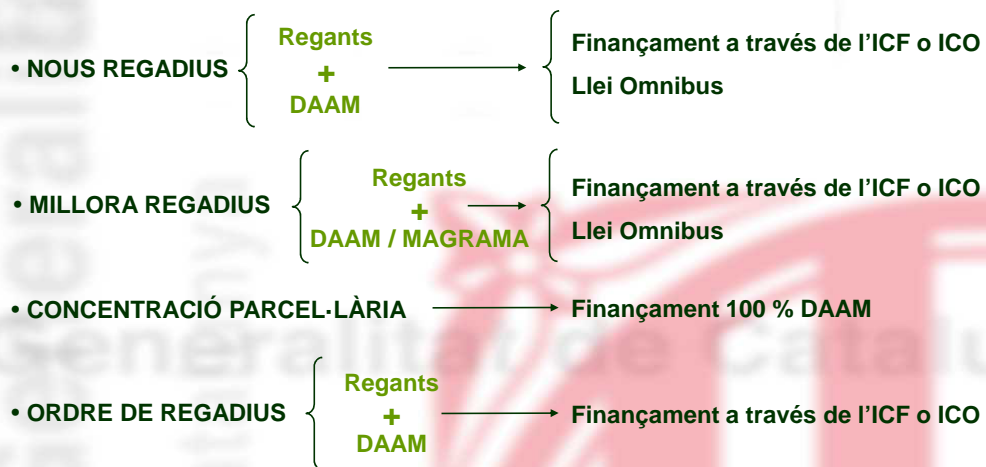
• NOUS REGADIUS

Regants
+
DAAM

Finançament a través de l'ICF o ICO
Llei Omnibus

• MILLORA REGADIUS

Regants
+
DAAM / MAGRAMA

Finançament a través de l'ICF o ICO
Llei Omnibus

• CONCENTRACIÓ PARCEL·LÀRIA

Finançament 100 % DAAM

• ORDRE DE REGADIUS

Regants
+
DAAM

Finançament a través de l'ICF o ICO

Generalitat de Catalu